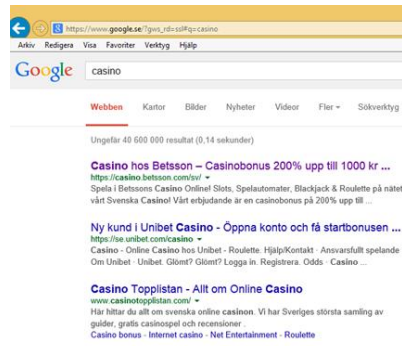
https://www.google.se/?gws_rd=ssl#q=casino

Arkiv Redigera Visa Favoriter Verktyg Hjälp

Google casino

Webben Kartor Bilder Nyheter Videor Fler ▾ Sökverktyg

Ungefär 40 600 000 resultat (0,14 sekunder)

Casino hos Betsson – Casinobonus 200% upp till 1000 kr ...
https://casino.betsson.com/sv/ ▾
Spela i Betssons Casino Online! Slots, Spelautomater, Blackjack & Roulette på nätet vårt Svenska Casino! Vårt erbjudande är en casinobonus på 200% upp till ...

Ny kund i Unibet Casino - Öppna konto och få startbonusen ...
https://se.unibet.com/casino ▾
Casino - Online Casino hos Unibet - Roulette. Hjälp/Kontakt · Ansvarsfullt spelande Om Unibet · Unibet. Glömt? Glömt? Logga in. Registrera. Odds · Casino ...

Casino Topplistan - Allt om Online Casino
www.casinotopplistan.com/ ▾
Här hittar du allt om svenska online casinon. Vi har Sveriges största samling av guider, gratis casinospel och recensioner .
Casino bonus · Internet casino · Net Entertainment · Roulette